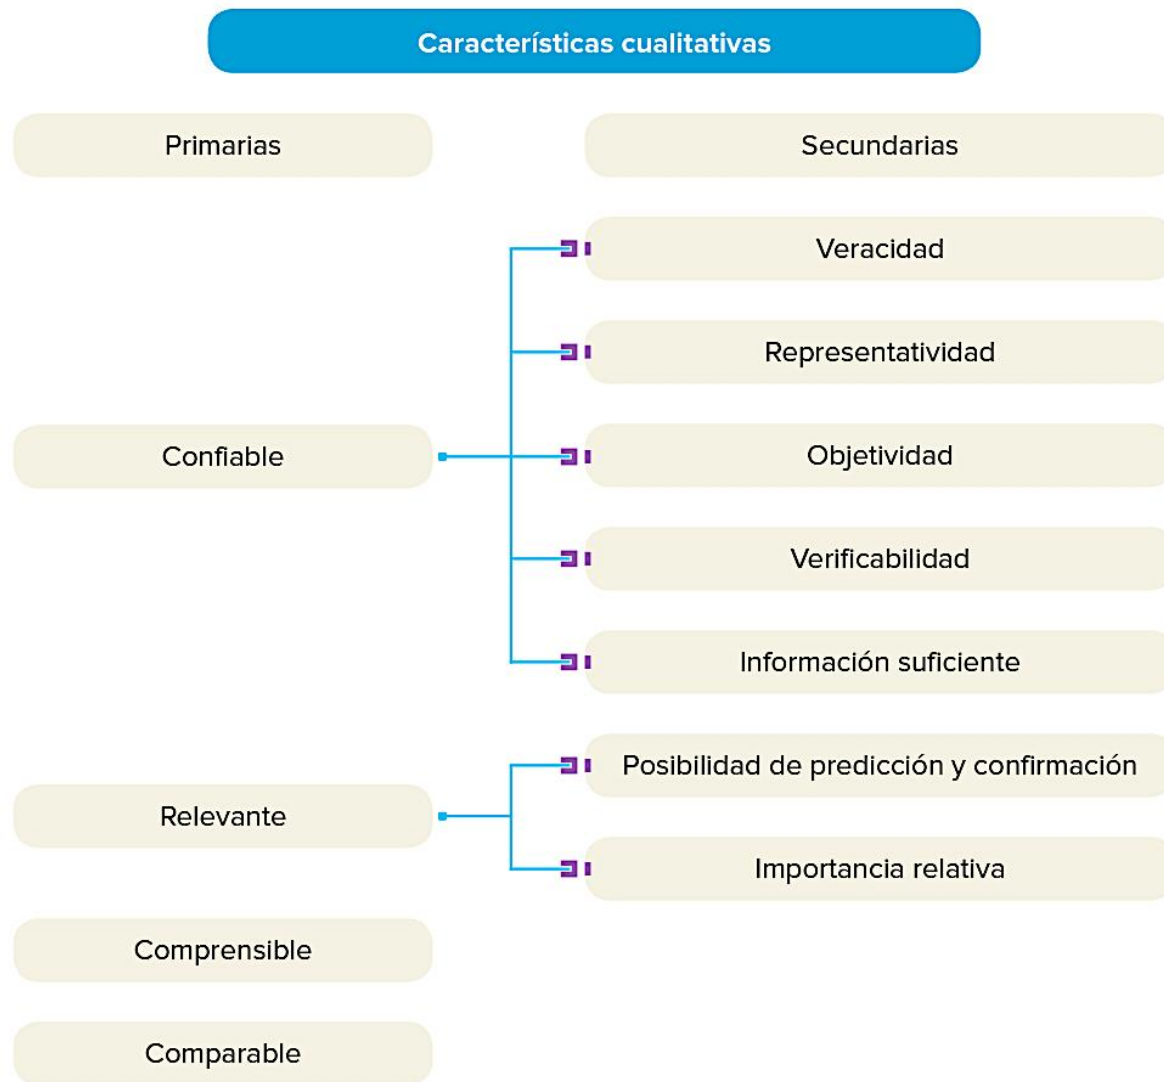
Características cualitativas

Primarias

Secundarias

Veracidad

Representatividad

Confiable

Objetividad

Verificabilidad

Información suficiente

Posibilidad de predicción y confirmación

Relevante

Importancia relativa

Comprensible

Comparable